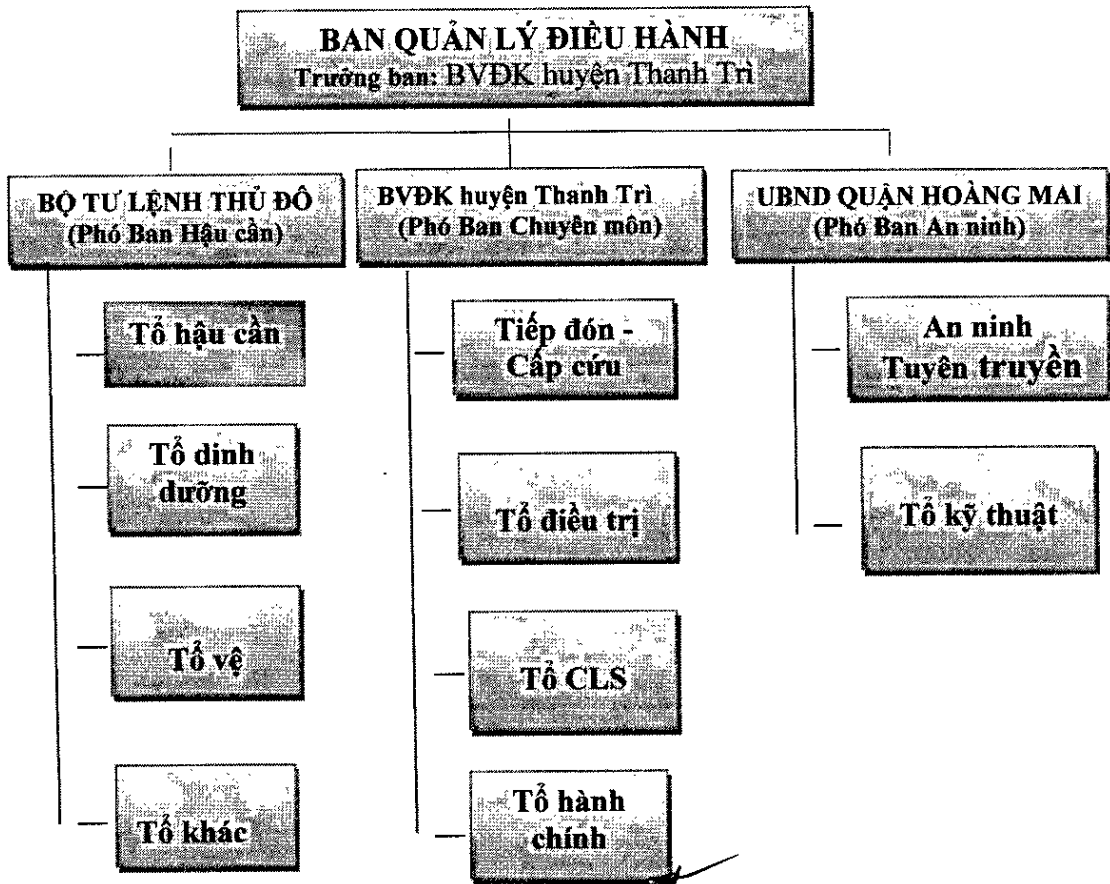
BAN QUẢN LÝ ĐIỀU HÀNH
Trưởng ban: BVĐK huyện Thanh Trì

BỘ TƯ LỆNH THỦ ĐÔ
(Phó Ban Hậu cần)

Tổ hậu cần

Tổ dinh dưỡng

Tổ vệ

Tổ khác

BVĐK huyện Thanh Trì
(Phó Ban Chuyên môn)

Tiếp đón - Cấp cứu

Tổ điều trị

Tổ CLS

Tổ hành chính

UBND QUẬN HOÀNG MAI
(Phó Ban An ninh)

An ninh Tuyên truyền

Tổ kỹ thuật